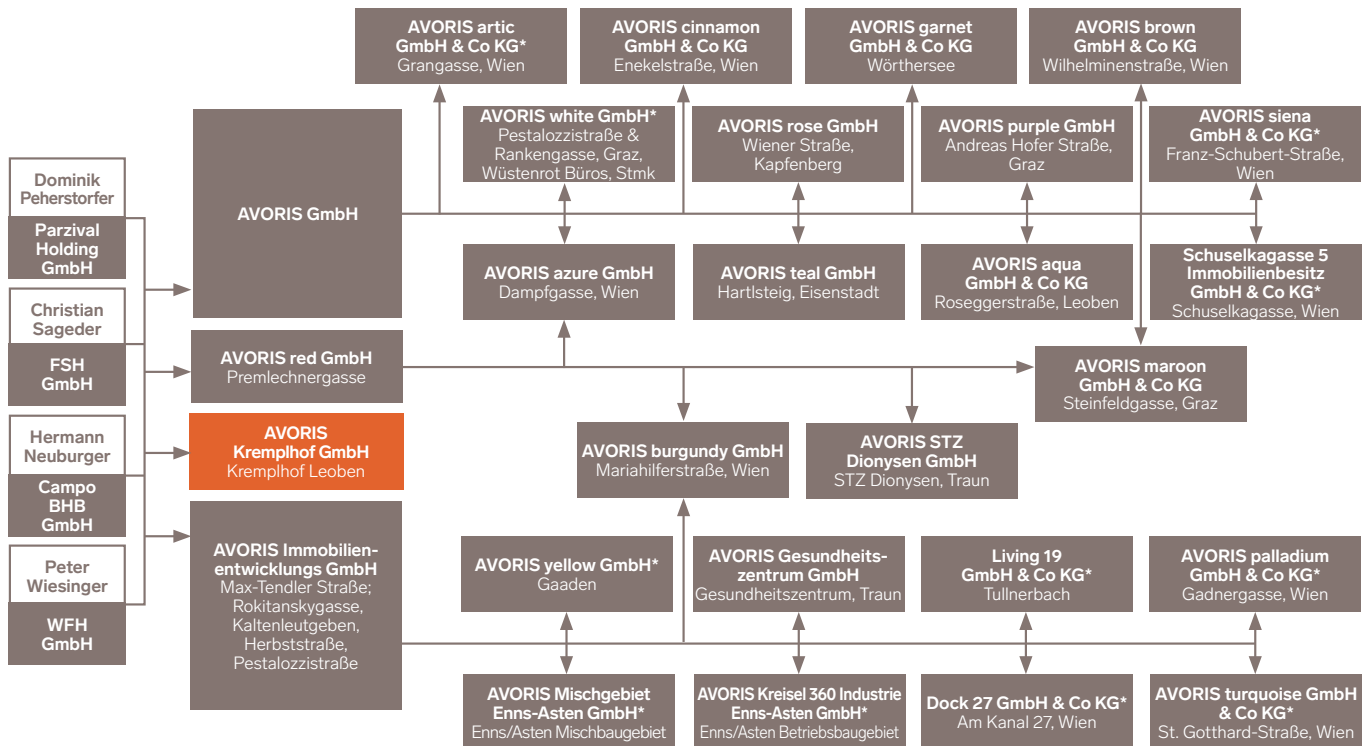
AVORIS artic GmbH & Co KG*
Grangasse, Wien

AVORIS cinnamon GmbH & Co KG
Enekelstraße, Wien

AVORIS garnet GmbH & Co KG
Wörthersee

AVORIS brown GmbH & Co KG
Wilhelminenstraße, Wien

AVORIS white GmbH*
Pestalozzistraße & Rankengasse, Graz, Wüstenrot Büros, Stmk

AVORIS rose GmbH
Wiener Straße, Kapfenberg

AVORIS purple GmbH
Andreas Hofer Straße, Graz

AVORIS siena GmbH & Co KG*
Franz-Schubert-Straße, Wien

Dominik Peherstorfer

Parzival Holding GmbH

AVORIS GmbH

AVORIS azure GmbH
Dampfgasse, Wien

AVORIS teal GmbH
Hartlsteig, Eisenstadt

AVORIS aqua GmbH & Co KG
Roseggerstraße, Leoben

Schuselkagasse 5 Immobilienbesitz GmbH & Co KG*
Schuselkagasse, Wien

Christian Sageder

FSH GmbH

AVORIS red GmbH
Premlechnergasse

AVORIS maroon GmbH & Co KG
Steinfeldgasse, Graz

Hermann Neuburger

AVORIS Kremplhof GmbH
Kremplhof Leoben

AVORIS burgundy GmbH
Mariahilferstraße, Wien

AVORIS STZ Dionysen GmbH
STZ Dionysen, Traun

Campo BHB GmbH

Peter Wiesinger

WFH GmbH

AVORIS Immobilienentwicklungs GmbH
Max-Tendler Straße; Rokitanskygasse, Kaltenleutgeben, Herbststraße, Pestalozzistraße

AVORIS yellow GmbH*
Gaaden

AVORIS Gesundheitszentrum GmbH
Gesundheitszentrum, Traun

Living 19 GmbH & Co KG*
Tullnerbach

AVORIS palladium GmbH & Co KG*
Gadnergasse, Wien

AVORIS Mischgebiet Enns-Asten GmbH*
Enns/Asten Mischbaugebiet

AVORIS Kreisel 360 Industrie Enns-Asten GmbH*
Enns/Asten Betriebsbaugebiet

Dock 27 GmbH & Co KG*
Am Kanal 27, Wien

AVORIS turquoise GmbH & Co KG*
St. Gotthard-Straße, Wien